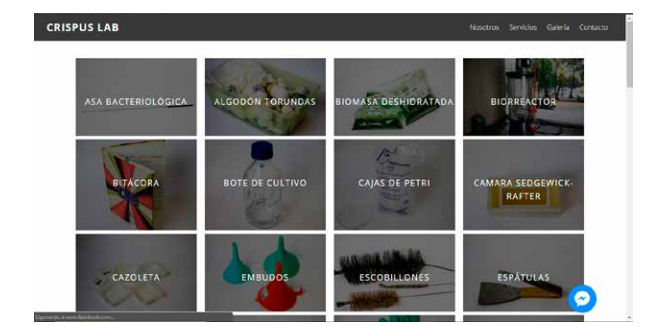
CRISPUS LAB

Nosotros Servicios Galería Contacto

ASA BACTERIOLÓGICA

ALGODÓN TORUNDAS

BIOMASA DESHIDRATADA

BIORREACTOR

BITÁCORA

BOTE DE CULTIVO

CAJAS DE PETRI

CAMARA SEDGEWICK-RAFTER

CAZOLETA

EMBUDOS

ESCOBILLONES

ESPÁTULAS

Esperando a www.facebook.com...